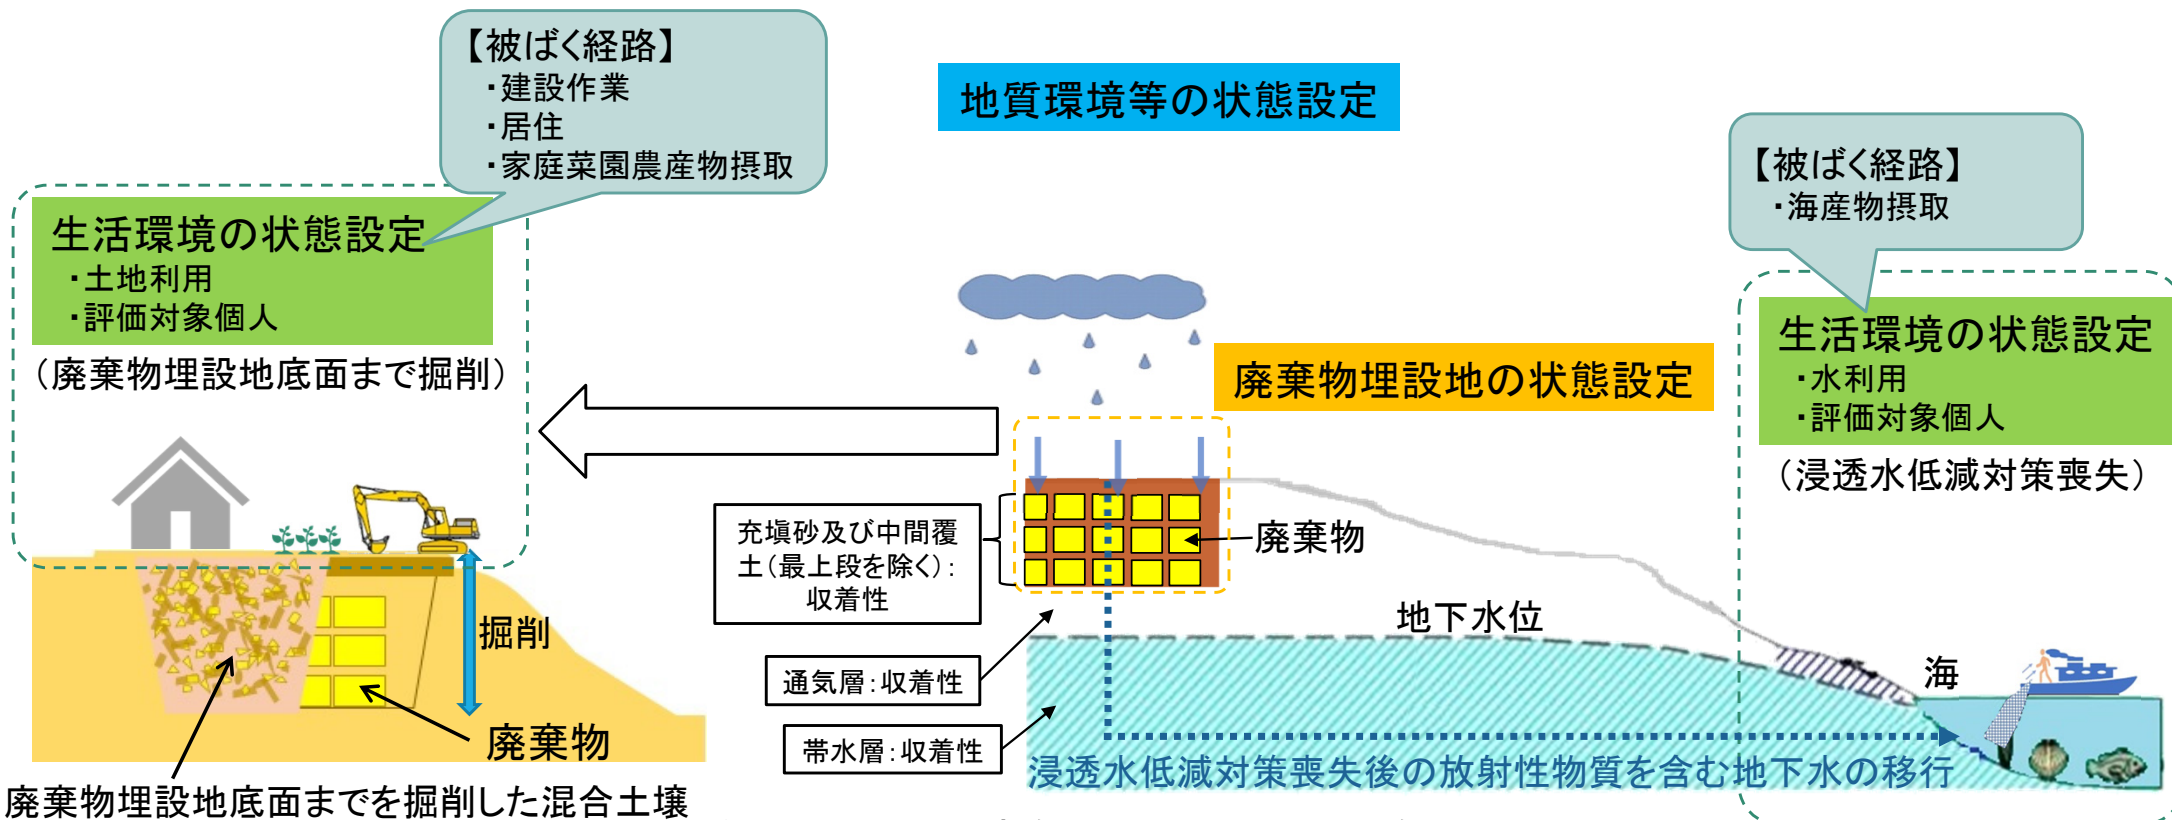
【被ばく経路】
・建設作業
・居住
・家庭菜園農産物摂取

地質環境等の状態設定

【被ばく経路】
・海産物摂取

生活環境の状態設定
・土地利用
・評価対象個人
（廃棄物埋設地底面まで掘削）

廃棄物埋設地の状態設定

生活環境の状態設定
・水利用
・評価対象個人
（浸透水低減対策喪失）

充填砂及び中間覆土（最上段を除く）：収着性

廃棄物

地下水位

掘削

通気層：収着性

海

廃棄物

帯水層：収着性

浸透水低減対策喪失後の放射性物質を含む地下水の移行

廃棄物埋設地底面までを掘削した混合土壌